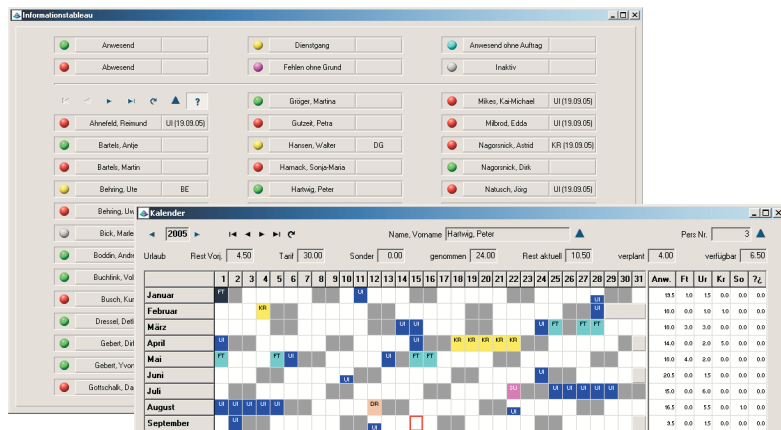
Informationstableau

Anwesend
Abwesend
Dienstgang
Fehlen ohne Grund
Anwesend ohne Auftrag
Inaktiv

?

Ahnefeld, Reimund UI (19.09.05)
Bartels, Antje
Bartels, Martin
Behring, Ute BE
Behring, Uw
Bick, Marle
Boddin, Andre
Buchlink, Vol
Busch, Kur
Dressel, Detl
Gebert, Dirl
Gebert, Yvon
Gottschalk, Da

Gröger, Martina
Gutzeit, Petra
Hansen, Walter DG
Harnack, Sonja-Maria
Hartwig, Peter

Mikes, Kai-Michael UI (19.09.05)
Milbrod, Edda UI (19.09.05)
Nagorsnick, Astrid KR (19.09.05)
Nagorsnick, Dirk
Natusch, Jörg UI (19.09.05)

Kalender

2005
Name, Vorname Hartwig, Peter
Pers Nr. 3

Urlaub Rest Vorj. 4.50 Tarif 30.00 Sonder 0.00 genommen 24.00 Rest aktuell 10.50 verplant 4.00 verfügbar 6.50

| | 1 | 2 | 3 | 4 | 5 | 6 | 7 | 8 | 9 | 10 | 11 | 12 | 13 | 14 | 15 | 16 | 17 | 18 | 19 | 20 | 21 | 22 | 23 | 24 | 25 | 26 | 27 | 28 | 29 | 30 | 31 | Anw. | Ft | Ur | Kr | So | ?¿ |
|---|---|---|---|---|---|---|---|---|---|---|---|---|---|---|---|---|---|---|---|---|---|---|---|---|---|---|---|---|---|---|---|---|---|---|---|---|---|
| Januar | FT | | | | | | | | | | UI | | | | | | | | | | | | | | | | | | | | | 13.5 | 1.0 | 1.5 | 0.0 | 0.0 | 0.0 |
| Februar | | | | KR | | | | | | | | | | | | | | | | | | | | | | | | UI | | | | 18.0 | 0.0 | 1.0 | 1.0 | 0.0 | 0.0 |
| März | | | | | | | | | | | | | | UI | UI | | | | | | | | | UI | FT | | FT | FT | | | | 18.0 | 3.0 | 3.0 | 0.0 | 0.0 | 0.0 |
| April | UI | | | | | | | | | | | | | | | | | KR | KR | KR | KR | KR | | | | | | | | | | 14.0 | 0.0 | 2.0 | 5.0 | 0.0 | 0.0 |
| Mai | FT | | | | FT | UI | | | | | | | | UI | | FT | FT | | | | | | | | | | | | | | | 18.0 | 4.0 | 2.0 | 0.0 | 0.0 | 0.0 |
| Juni | | | | | | | | | | | | | | | | | | | | | | | | UI | | | | | | | | 20.5 | 0.0 | 1.5 | 0.0 | 0.0 | 0.0 |
| Juli | | | | | | | | | | UI | | | | | | | | | | | | SU | | UI | UI | UI | UI | UI | | | | 15.0 | 0.0 | 6.0 | 0.0 | 0.0 | 0.0 |
| August | UI | UI | UI | UI | UI | | | | | | | DR | | | | | | | | | | | | | | | | | | | | 16.5 | 0.0 | 5.5 | 0.0 | 1.0 | 0.0 |
| September | | UI | | | | | | | | | | | UI | | | | | | | | | | | | | | | | | | | 3.5 | 0.0 | 0.0 | 0.0 | 0.0 | 0.0 |